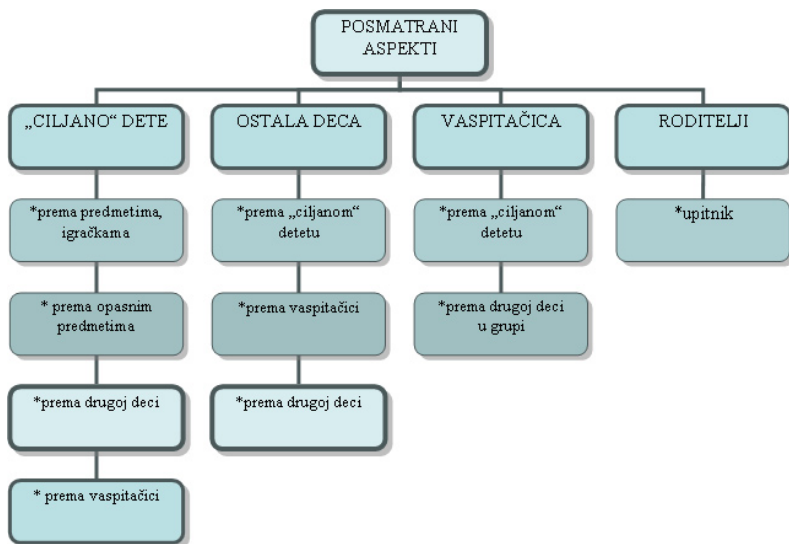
POSMATRANI ASPEKTI

„CILJANO“ DETE

*prema predmetima, igračkama

* prema opasnim predmetima

*prema drugoj deci

* prema vaspitačici

OSTALA DECA

*prema „ciljanom“ detetu

*prema vaspitačici

*prema drugoj deci

VASPITAČICA

*prema „ciljanom“ detetu

*prema drugoj deci u grupi

RODITELJI

*upitnik